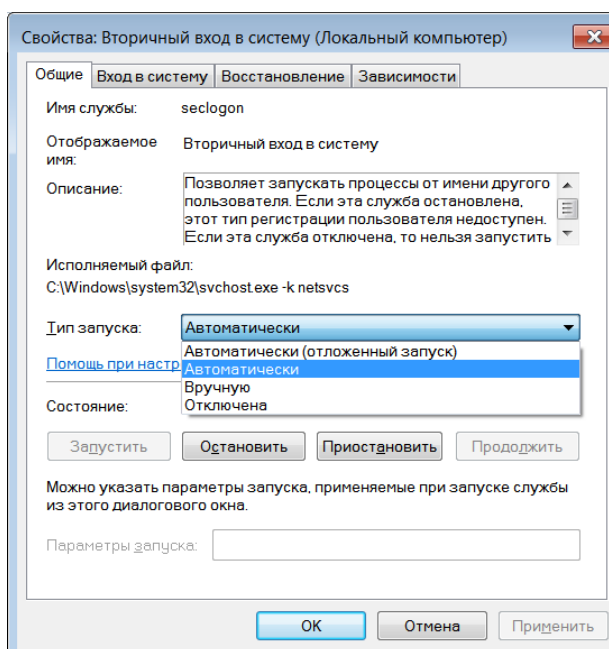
Свойства: Вторичный вход в систему (Локальный компьютер)

Общие | Вход в систему | Восстановление | Зависимости

Имя службы: seclogon

Отображаемое имя: Вторичный вход в систему

Описание: Позволяет запускать процессы от имени другого пользователя. Если эта служба остановлена, этот тип регистрации пользователя недоступен. Если эта служба отключена, то нельзя запустить

Исполняемый файл:
C:\Windows\system32\svchost.exe -k netsvcs

Тип запуска: Автоматически

Автоматически (отложенный запуск)
Автоматически
Вручную
Отключена

Помощь при настр

Состояние:

Запустить | Остановить | Приостановить | Продолжить

Можно указать параметры запуска, применяемые при запуске службы из этого диалогового окна.

Параметры запуска:

OK | Отмена | Применить